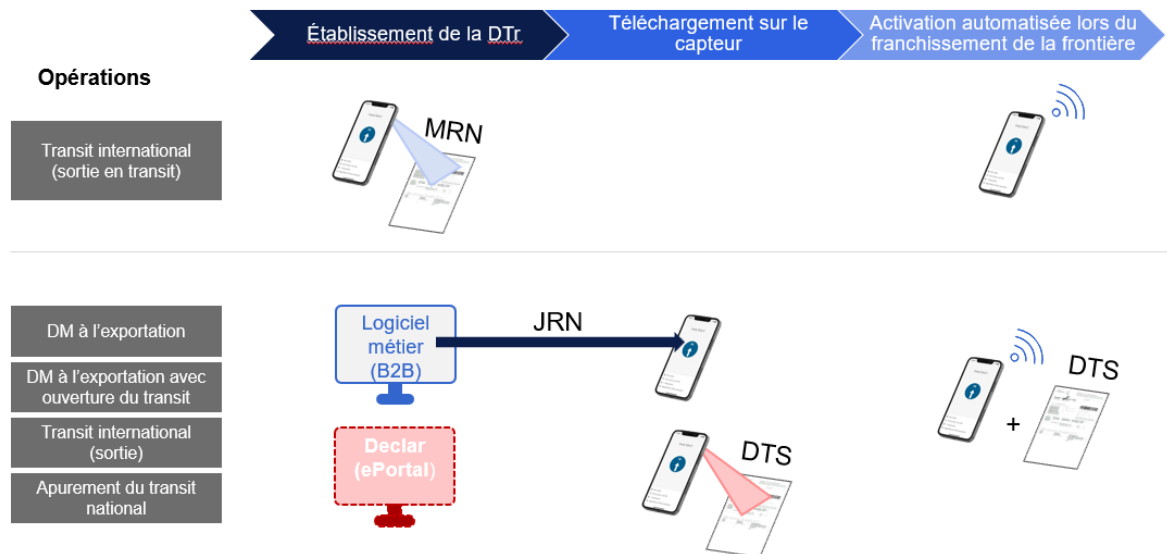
Établissement de la DTr

Téléchargement sur le capteur

Activation automatisée lors du franchissement de la frontière

Opérations

Transit international (sortie en transit)

MRN

DM à l’exportation

DM à l’exportation avec ouverture du transit

Transit international (sortie)

Apurement du transit national

Logiciel métier (B2B)

JRN

Declar (ePortal)

DTS

DTS

+